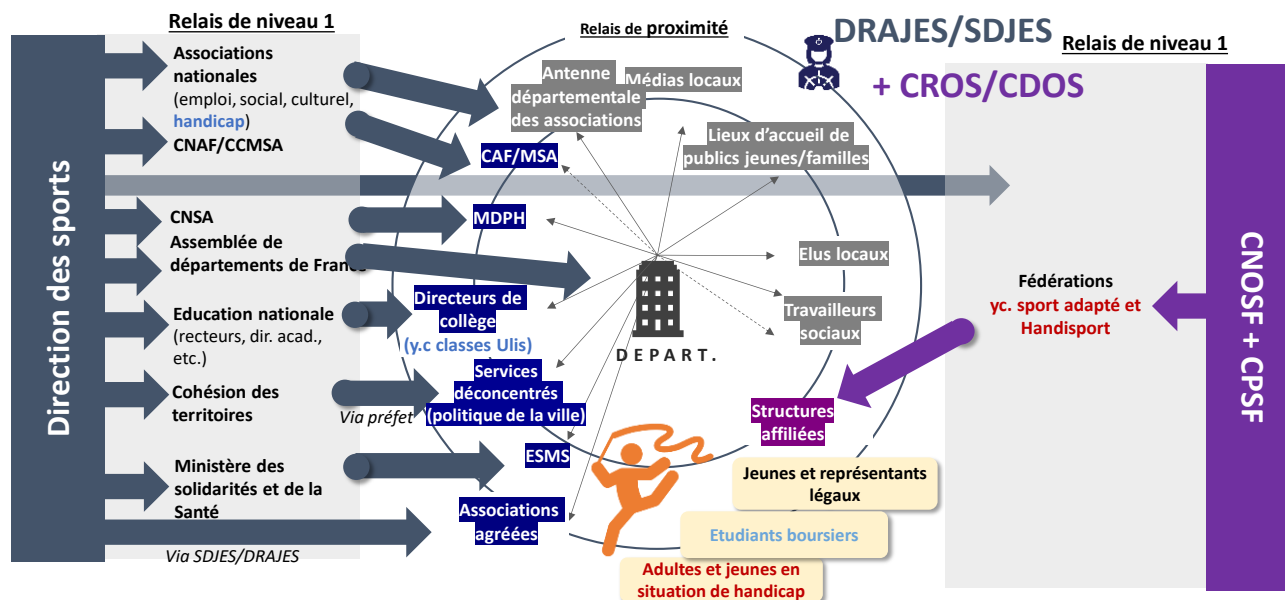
Relais de niveau 1

Direction des sports

Associations nationales (emploi, social, culturel, handicap)

CNAF/CCMSA

CNSA

Assemblée de départements de France

Education nationale (recteurs, dir. acad., etc.)

Cohésion des territoires

Via préfet

Ministère des solidarités et de la Santé

Via SDJES/DRAJES

Relais de proximité

Antenne départementale des associations

Médias locaux

Lieux d'accueil de publics jeunes/familles

CAF/MSA

MDPH

Elus locaux

Directeurs de collège

(y.c classes Ulis)

Travailleurs sociaux

D E P A R T .

Services déconcentrés (politique de la ville)

ESMS

Associations agréées

Structures affiliées

Jeunes et représentants légaux

Etudiants boursiers

Adultes et jeunes en situation de handicap

DRAJES/SDJES

+ CROS/CDOS

Relais de niveau 1

Fédérations
yc. sport adapté et Handisport

CNOSF + CPSF